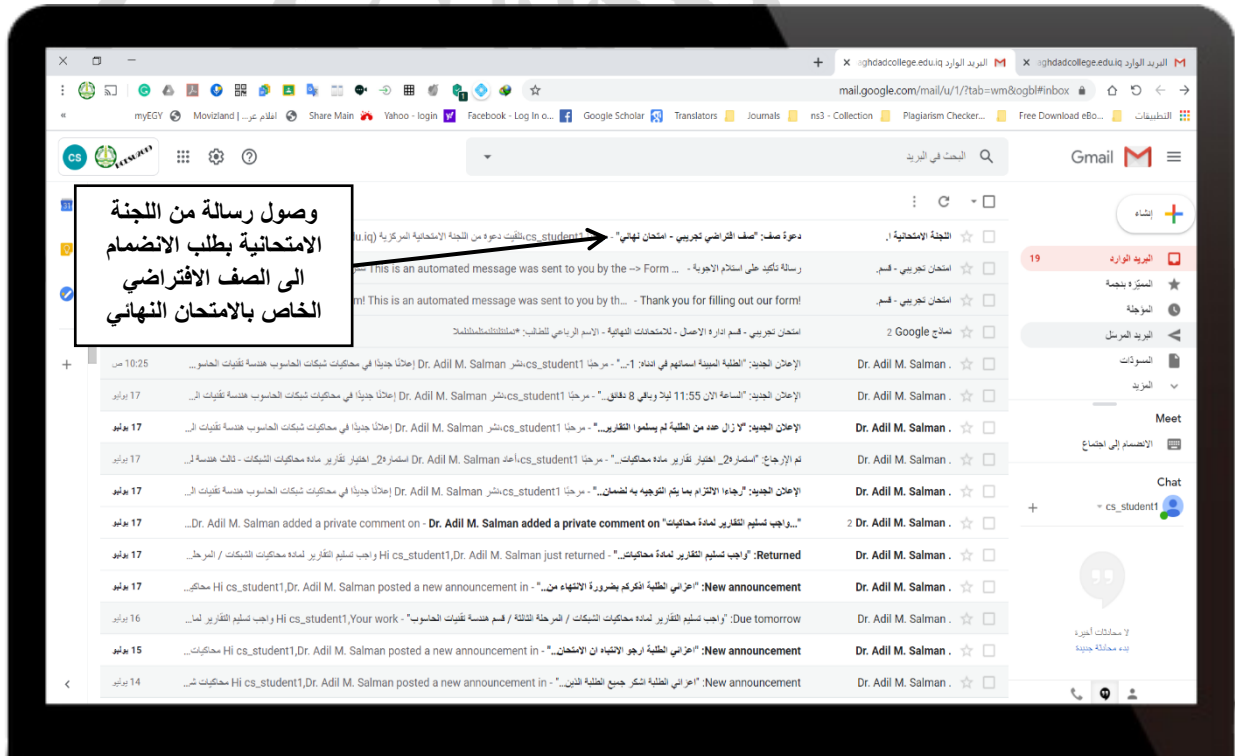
البريد الوارد aghdadcollege.edu.iq
البريد الوارد aghdadcollege.edu.iq

mail.google.com/mail/u/1/?tab=wm&ogbl#inbox

التطبيقات Free Download eBo... Plagiarism Checker... ns3 - Collection Journals Translators Google Scholar Facebook - Log In o... Yahoo - login Share Main اعلام عر... Movizland | ... myEGY

Gmail
البحث في البريد

إنشاء
البريد الوارد 19
المميّزة بنجمة
المؤجلة
البريد المرسل
المسودّات
المزيد
Meet
الانضمام إلى اجتماع
Chat
cs_student1
لا محادثات أخيرة
بدء محادثة جديدة

وصول رسالة من اللجنة الامتحانية بطلب الانضمام الى الصف الافتراضي الخاص بالامتحان النهائي

| | | |
|---|---|---|
| اللجنة الامتحانية ا. | دعوة صف: "صف افتراضي تجريبي - امتحان نهائي" - cs_student1لقد تلقيت دعوة من اللجنة الامتحانية المركزية (...du.iq) | |
| امتحان تجريبي - قسم. | رسالة تأكيد على استلام الاجوبة - This is an automated message was sent to you by the --> Form ... | |
| امتحان تجريبي - قسم. | Thank you for filling out our form! This is an automated message was sent to you by th... - ...m! | |
| نماذج Google 2 | امتحان تجريبي - قسم ادارة الاعمال - للامتحانات النهائية - الاسم الرباعي للطالب: | |
| Dr. Adil M. Salman . | الإعلان الجديد: "الطلبة المبينة اسمائهم في ادناه: 1-..." - مرحبًا cs_student1،نشر Dr. Adil M. Salman إعلانًا جديدًا في محاكيات شبكات الحاسوب هندسة تقنيات الحاسو... | 10:25 ص |
| Dr. Adil M. Salman . | الإعلان الجديد: "الساعة الان 11:55 ليلا وباقي 8 دقائق..." - مرحبًا cs_student1،نشر Dr. Adil M. Salman إعلانًا جديدًا في محاكيات شبكات الحاسوب هندسة تقنيات ال... | 17 يوليو |
| Dr. Adil M. Salman . | الإعلان الجديد: "لا زال عدد من الطلبة لم يسلموا التقارير..." - مرحبًا cs_student1،نشر Dr. Adil M. Salman إعلانًا جديدًا في محاكيات شبكات الحاسوب هندسة تقنيات ال... | 17 يوليو |
| Dr. Adil M. Salman . | تم الإرجاع: "استمارة2_ اختبار تقارير مادة محاكيات..." - مرحبًا cs_student1،أعاد Dr. Adil M. Salman استمارة2_ اختبار تقارير مادة محاكيات الشبكات - ثالث هندسة ... | 17 يوليو |
| Dr. Adil M. Salman . | الإعلان الجديد: "رجاءا الالتزام بما يتم التوجيه به لضمان..." - مرحبًا cs_student1،نشر Dr. Adil M. Salman إعلانًا جديدًا في محاكيات شبكات الحاسوب هندسة تقنيات ال... | 17 يوليو |
| Dr. Adil M. Salman . 2 | "...واجب تسليم التقارير لمادة محاكيات" Dr. Adil M. Salman added a private comment on - Dr. Adil M. Salman added a private comment on... | 17 يوليو |
| Dr. Adil M. Salman . | Returned: "واجب تسليم التقارير لمادة محاكيات..." - Hi cs_student1,Dr. Adil M. Salman just returned واجب تسليم التقارير لمادة محاكيات الشبكات / المرحل... | 17 يوليو |
| Dr. Adil M. Salman . | New announcement: "اعزائي الطلبة اذكركم بضرورة الانتهاء من..." - Hi cs_student1,Dr. Adil M. Salman posted a new announcement in محاكي... | 17 يوليو |
| Dr. Adil M. Salman . | Due tomorrow: "واجب تسليم التقارير لمادة محاكيات الشبكات / المرحلة الثالثة / قسم هندسة تقنيات الحاسوب" - Hi cs_student1,Your work واجب تسليم التقارير لما... | 16 يوليو |
| Dr. Adil M. Salman . | New announcement: "اعزائي الطلبة ارجو الانتباه ان الامتحان..." - Hi cs_student1,Dr. Adil M. Salman posted a new announcement in محاكيات... | 15 يوليو |
| Dr. Adil M. Salman . | New announcement: "اعزائي الطلبة اشكر جميع الطلبة الذين..." - Hi cs_student1,Dr. Adil M. Salman posted a new announcement in محاكيات ش... | 14 يوليو |